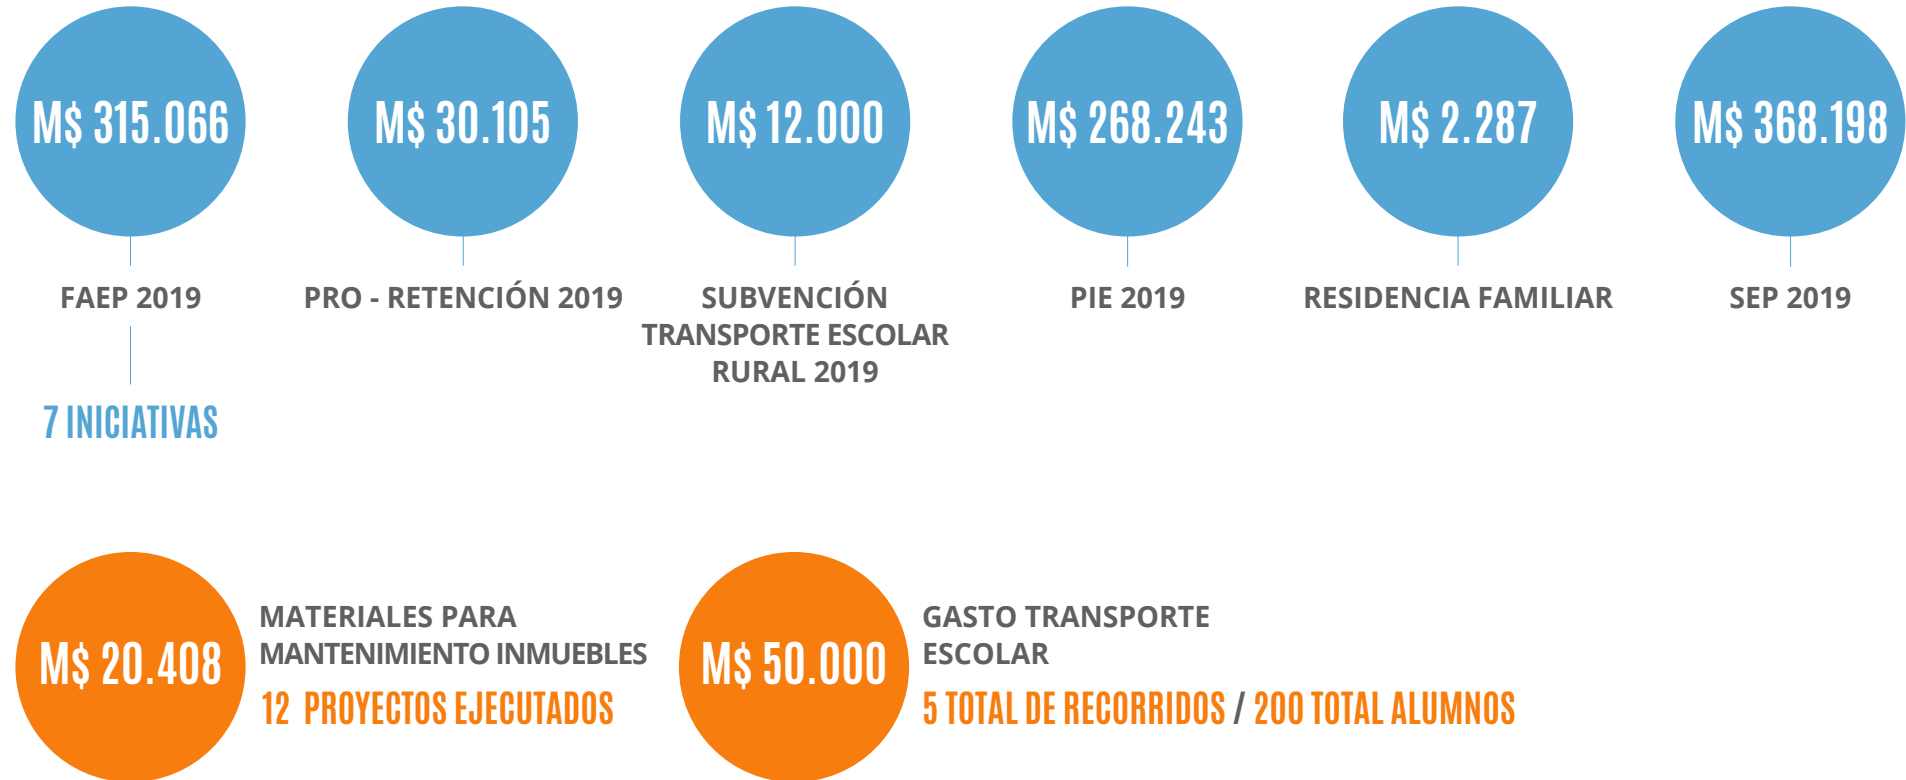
M$ 315.066

FAEP 2019

7 INICIATIVAS

M$ 30.105

PRO - RETENCIÓN 2019

M$ 12.000

SUBVENCIÓN TRANSPORTE ESCOLAR RURAL 2019

M$ 268.243

PIE 2019

M$ 2.287

RESIDENCIA FAMILIAR

M$ 368.198

SEP 2019

M$ 20.408

MATERIALES PARA MANTENIMIENTO INMUEBLES

12 PROYECTOS EJECUTADOS

M$ 50.000

GASTO TRANSPORTE ESCOLAR

5 TOTAL DE RECORRIDOS / 200 TOTAL ALUMNOS